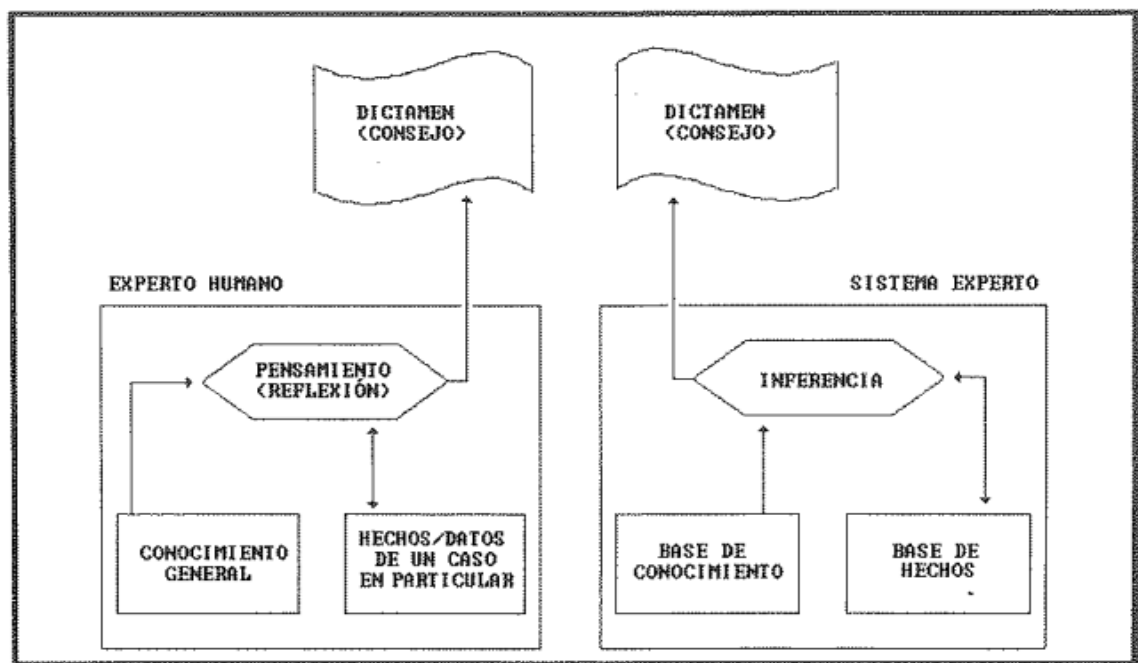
DICTAMEN
(CONSEJO)

DICTAMEN
(CONSEJO)

EXPERTO HUMANO

PENSAMIENTO
(REFLEXIÓN)

CONOCIMIENTO
GENERAL

HECHOS/DATOS
DE UN CASO
EN PARTICULAR

SISTEMA EXPERTO

INFERENCIA

BASE DE
CONOCIMIENTO

BASE DE
HECHOS